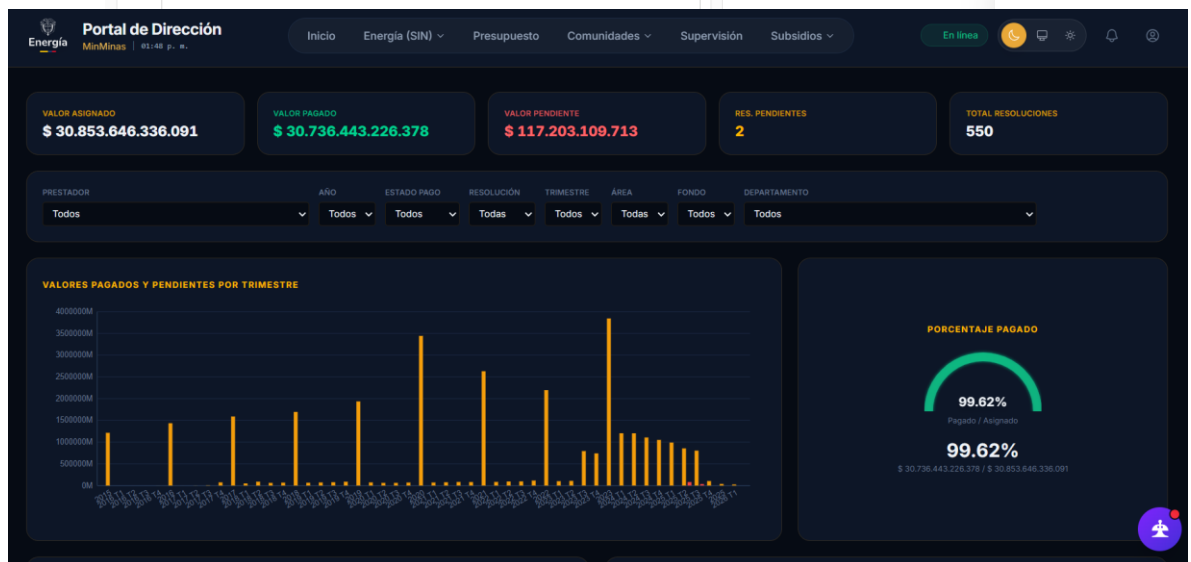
Energía

Portal de Dirección
MinMinas | 01:48 p. m.

Inicio Energía (SIN) Presupuesto Comunidades Supervisión Subsidios

En línea

VALOR ASIGNADO
$ 30.853.646.336.091

VALOR PAGADO
$ 30.736.443.226.378

VALOR PENDIENTE
$ 117.203.109.713

RES. PENDIENTES
2

TOTAL RESOLUCIONES
550

PRESTADOR
Todos

AÑO
Todos

ESTADO PAGO
Todos

RESOLUCIÓN
Todas

TRIMESTRE
Todos

ÁREA
Todas

FONDO
Todos

DEPARTAMENTO
Todos

VALORES PAGADOS Y PENDIENTES POR TRIMESTRE

4000000M
3500000M
3000000M
2500000M
2000000M
1500000M
1000000M
500000M
0M

PORCENTAJE PAGADO

99.62%
Pagado / Asignado

99.62%
$ 30.736.443.226.378 / $ 30.853.646.336.091